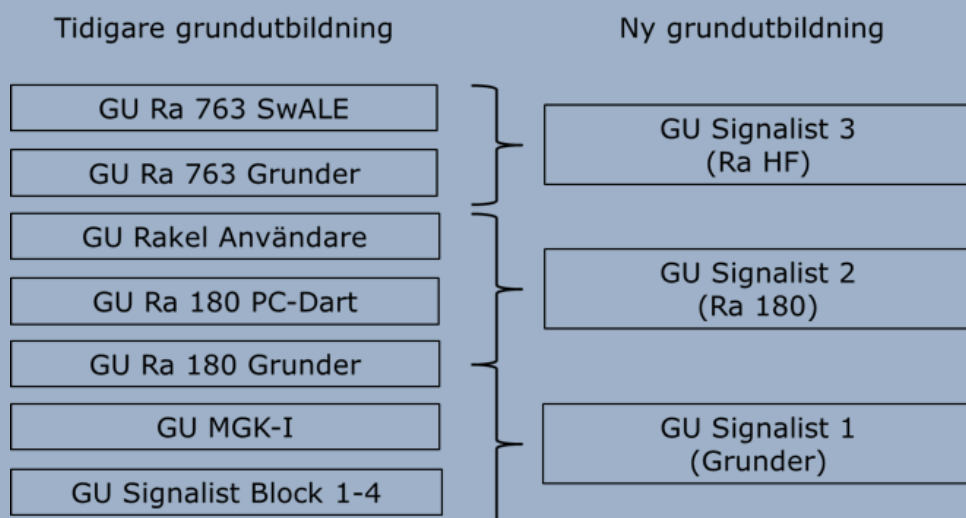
Tidigare grundutbildning

Ny grundutbildning

GU Ra 763 SwALE

GU Ra 763 Grunder

GU Signalist 3
(Ra HF)

GU Rakel Användare

GU Ra 180 PC-Dart

GU Ra 180 Grunder

GU Signalist 2
(Ra 180)

GU MGK-I

GU Signalist Block 1-4

GU Signalist 1
(Grunder)